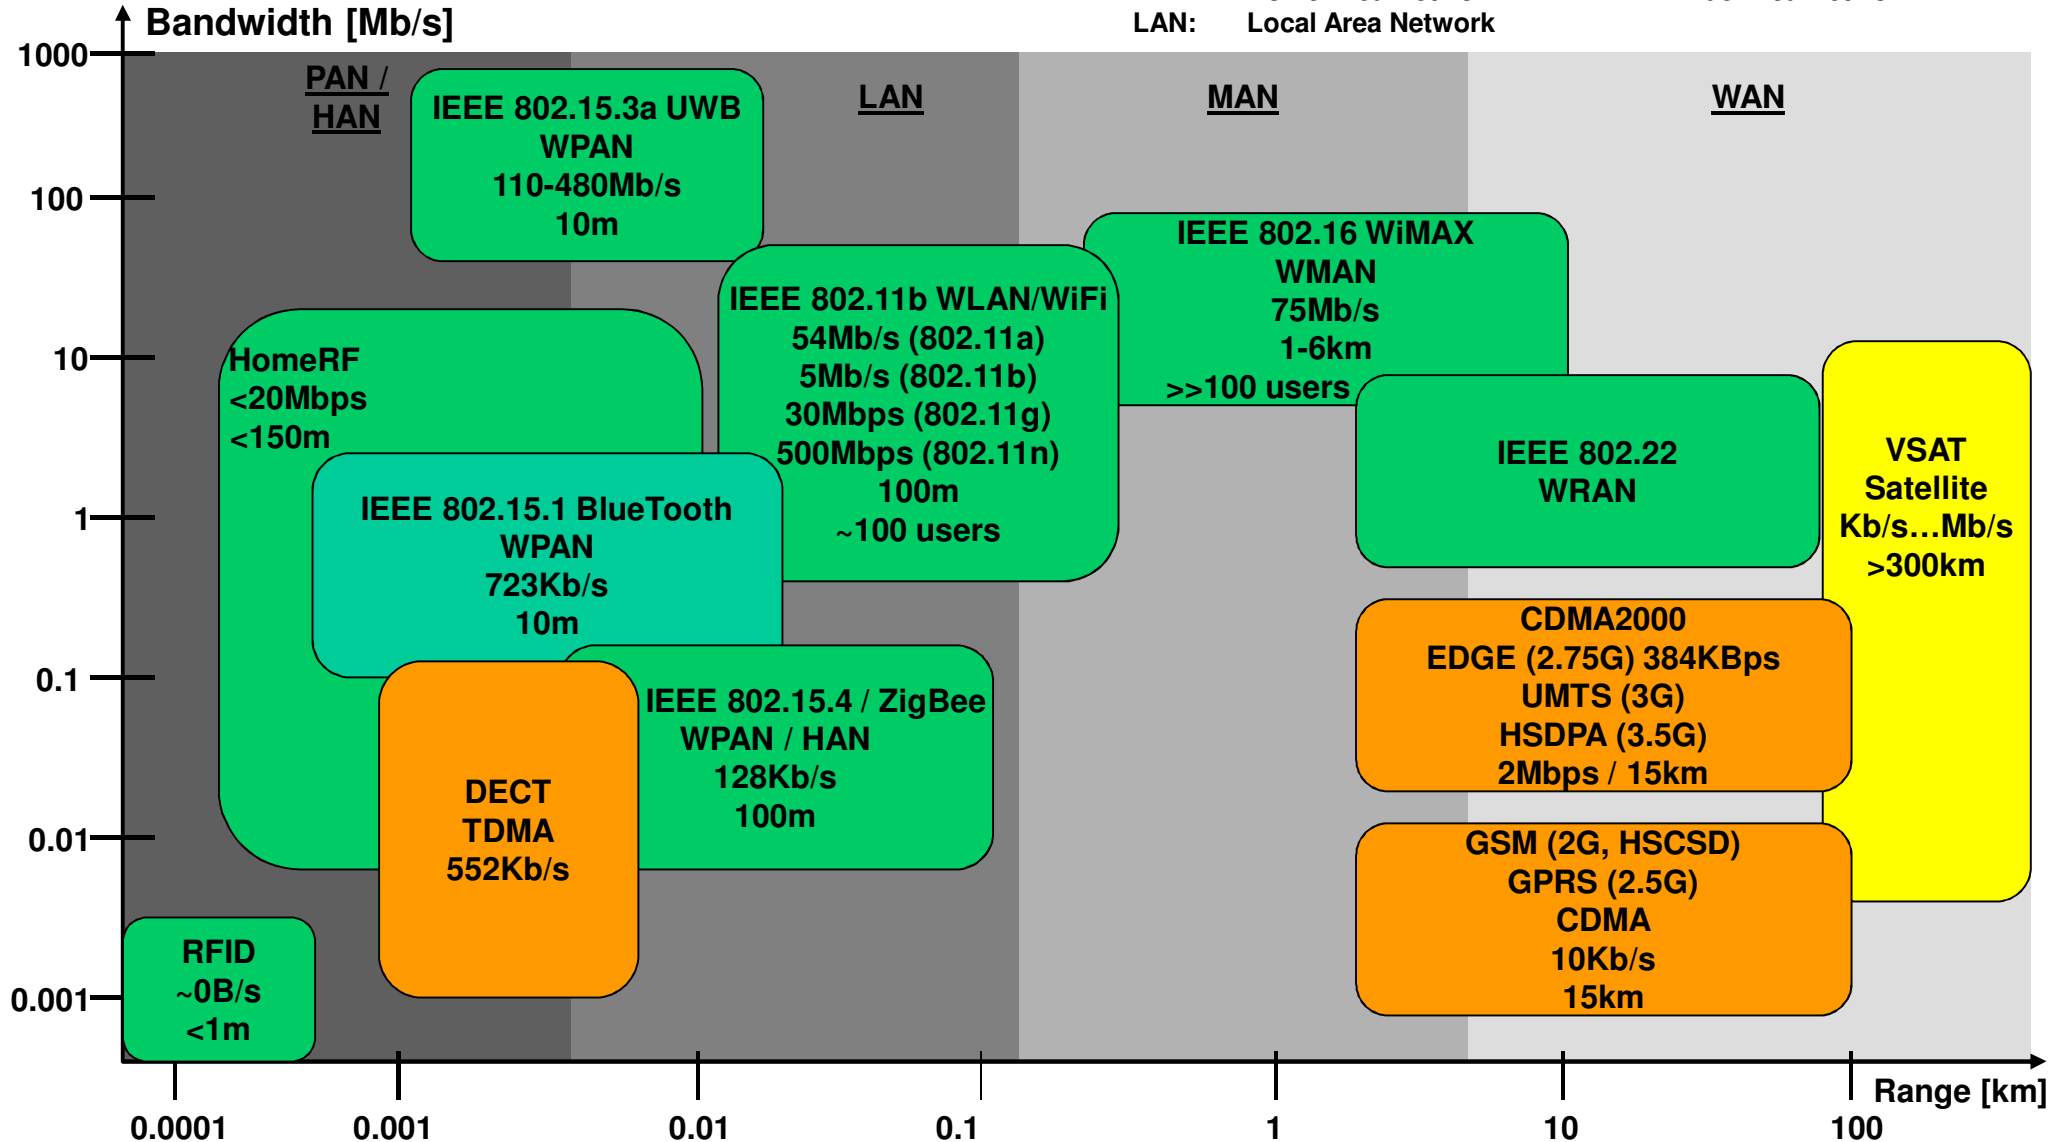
Bandwidth [Mb/s]

LAN: Local Area Network

1000

100

10

1

0.1

0.01

0.001

PAN / HAN

LAN

MAN

WAN

IEEE 802.15.3a UWB
WPAN
110-480Mb/s
10m

IEEE 802.16 WiMAX
WMAN
75Mb/s
1-6km
>>100 users

IEEE 802.11b WLAN/WiFi
54Mb/s (802.11a)
5Mb/s (802.11b)
30Mbps (802.11g)
500Mbps (802.11n)
100m
~100 users

HomeRF
<20Mbps
<150m

IEEE 802.22
WRAN

VSAT
Satellite
Kb/s…Mb/s
>300km

IEEE 802.15.1 BlueTooth
WPAN
723Kb/s
10m

CDMA2000
EDGE (2.75G) 384KBps
UMTS (3G)
HSDPA (3.5G)
2Mbps / 15km

IEEE 802.15.4 / ZigBee
WPAN / HAN
128Kb/s
100m

DECT
TDMA
552Kb/s

GSM (2G, HSCSD)
GPRS (2.5G)
CDMA
10Kb/s
15km

RFID
~0B/s
<1m

0.0001 0.001 0.01 0.1 1 10 100

Range [km]